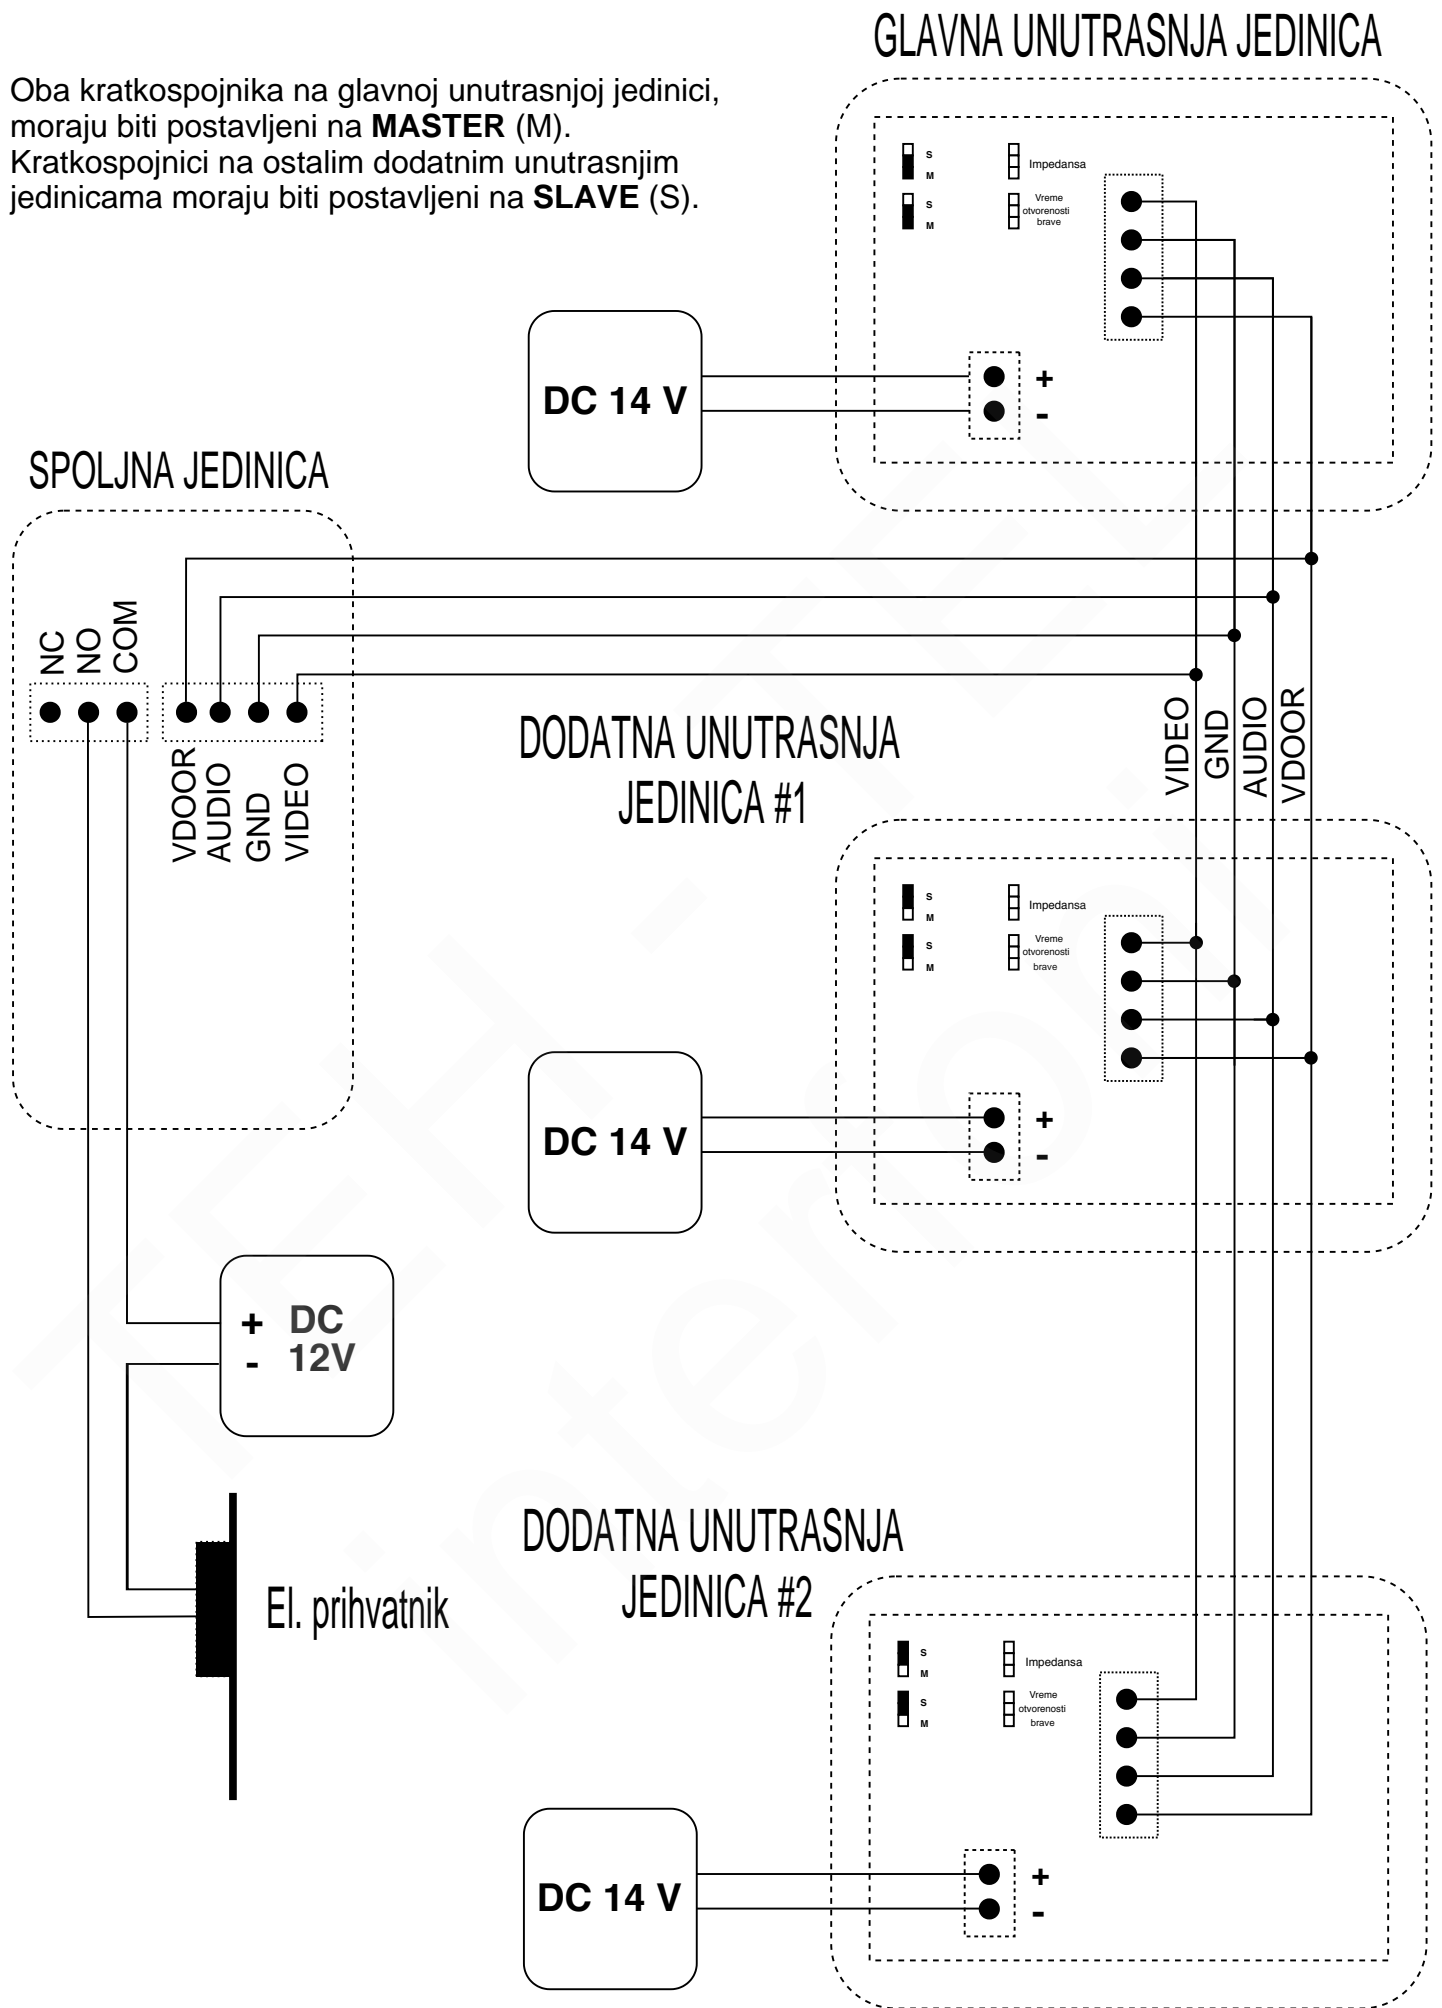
GLAVNA UNUTRASNJA JEDINICA

Oba kratkospojnika na glavnoj unutrasnjoj jedinici, moraju biti postavljeni na **MASTER** (M). Kratkospojnici na ostalim dodatnim unutrasnjim jedinicama moraju biti postavljeni na **SLAVE** (S).

S
M
S
M
Impedansa
Vreme otvorenosti brave

DC 14 V
+
-

SPOLJNA JEDINICA

NC NO COM

VDOOR AUDIO GND VIDEO

VIDEO GND AUDIO VDOOR

DODATNA UNUTRASNJA JEDINICA #1

S
M
S
M
Impedansa
Vreme otvorenosti brave

DC 14 V
+
-

+ DC
- 12V

DODATNA UNUTRASNJA JEDINICA #2

El. prihvatnik

S
M
S
M
Impedansa
Vreme otvorenosti brave

DC 14 V
+
-